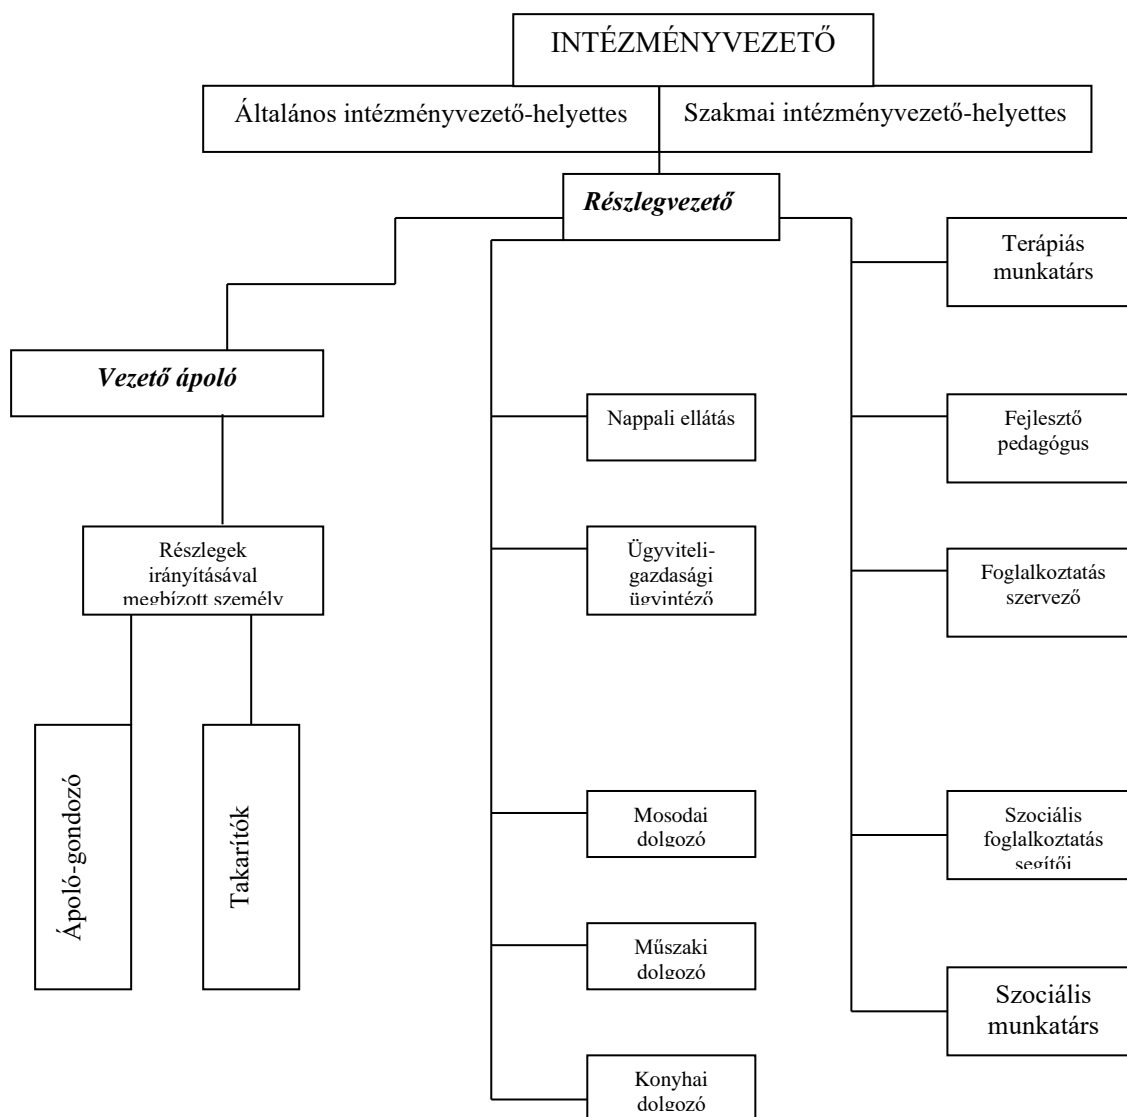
INTÉZMÉNYVEZETŐ

Általános intézményvezető-helyettes

Szakmai intézményvezető-helyettes

***Részlegvezető***

***Vezető ápoló***

Részlegek irányításával megbízott személy

Ápoló-gondozó

Takarítók

Nappali ellátás

Ügyviteli-gazdasági ügyintéző

Mosodai dolgozó

Műszaki dolgozó

Konyhai dolgozó

Terápiás munkatárs

Fejlesztő pedagógus

Foglalkoztatás szervező

Szociális foglalkoztatás segítői

Szociális munkatárs